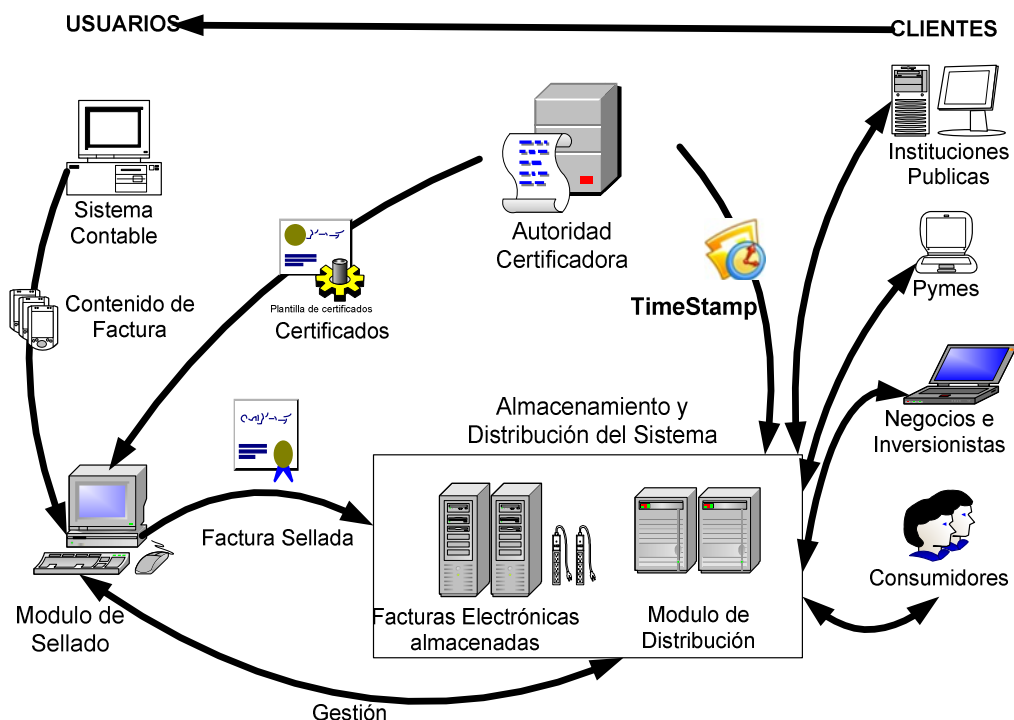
USUARIOS

CLIENTES

Sistema Contable

Contenido de Factura

Plantilla de certificados

Certificados

Autoridad Certificadora

TimeStamp

Instituciones Publicas

Pymes

Negocios e Inversionistas

Consumidores

Almacenamiento y Distribución del Sistema

Factura Sellada

Modulo de Sellado

Facturas Electrónicas almacenadas

Modulo de Distribución

Gestión